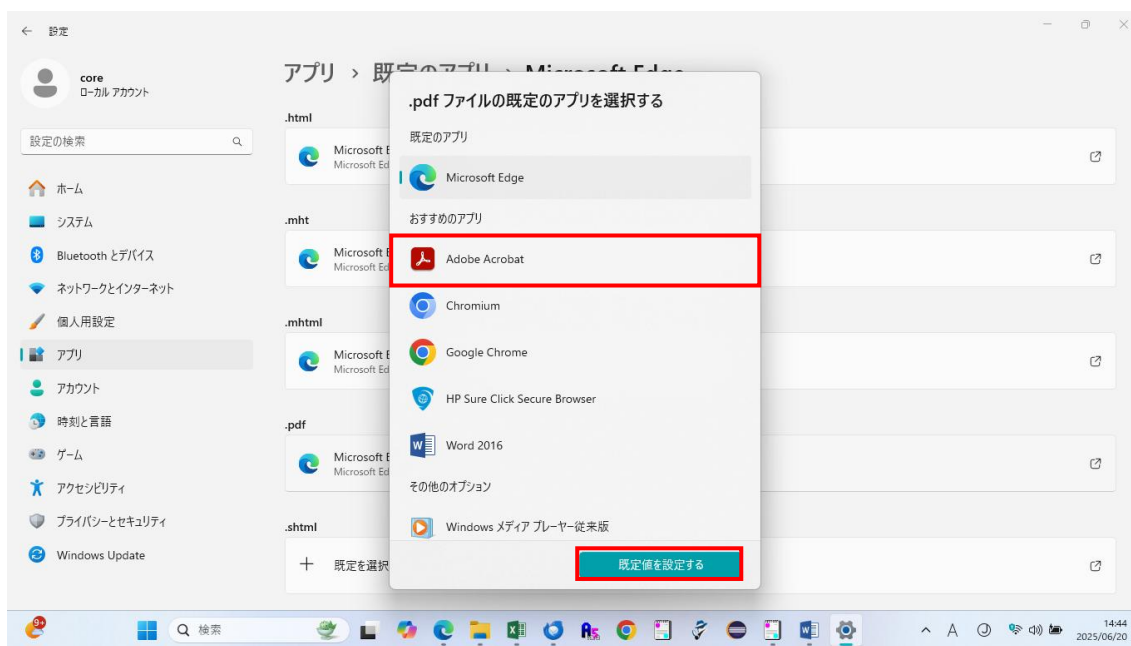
← 設定

core
ローカル アカウント

設定の検索

ホーム
システム
Bluetooth とデバイス
ネットワークとインターネット
個人用設定
アプリ
アカウント
時刻と言語
ゲーム
アクセシビリティ
プライバシーとセキュリティ
Windows Update

アプリ > 既定のアプリ > Microsoft Edge

.html
Microsoft E
Microsoft Ed

.mht
Microsoft E
Microsoft Ed

.mhtml
Microsoft E
Microsoft Ed

.pdf
Microsoft E
Microsoft Ed

.shtml
+ 既定を選択

.pdf ファイルの既定のアプリを選択する
既定のアプリ
Microsoft Edge
おすすめのアプリ
Adobe Acrobat
Chromium
Google Chrome
HP Sure Click Secure Browser
Word 2016
その他のオプション
Windows メディア プレーヤー従来版
既定値を設定する

検索
A
14:44
2025/06/20